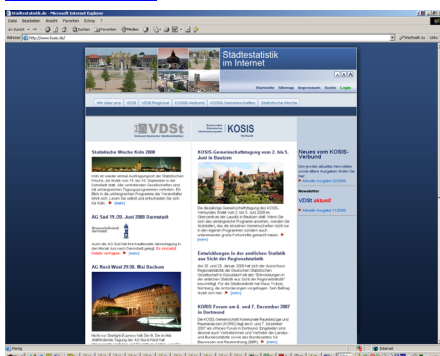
Städtestatistik.de - Microsoft Internet Explorer

Datei Bearbeiten Ansicht Favoriten Extras ?

Zurück Suchen Favoriten Medien

Adresse http://www.staedtestatistik.de/ Wechseln zu Links

Städtestatistik im Internet

Startseite Sitemap Impressum Suche Login

Wir über uns VDSt VDSt-Regional KOSIS-Verbund KOSIS-Gemeinschaften Städtestatistik

VDSt

KOSIS

Statistische Woche Köln 2008

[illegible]

AG Süd 19./20. Juni 2008 Darmstadt

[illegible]

AG Nord-West 29./30. Mai Bochum

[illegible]

KOSIS-Gemeinschaftstagung vom 2. bis 5. Juni in Bautzen

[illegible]

Entwicklungen in der amtlichen Statistik aus Sicht der Regionalstatistik

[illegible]

KOSIS Forum am 6. und 7. Dezember 2007 in Dortmund

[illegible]

Neues vom KOSIS-Verbund

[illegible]

Newsletter

VDSt aktuell

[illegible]

Fertig Internet